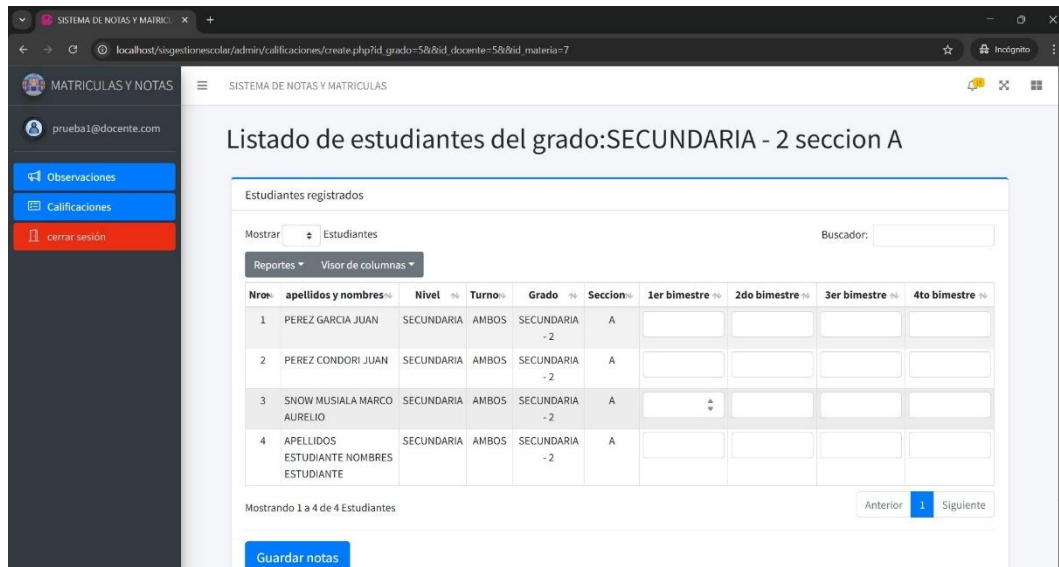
SISTEMA DE NOTAS Y MATRICU ×

localhost/sisgestionescolar/admin/calificaciones/create.php?id_grado=5&&id_docente=5&&id_materia=7

Incógnito

MATRICULAS Y NOTAS

SISTEMA DE NOTAS Y MATRICULAS

prueba1@docente.com

Observaciones

Calificaciones

cerrar sesión

Listado de estudiantes del grado:SECUNDARIA - 2 seccion A

Estudiantes registrados

Mostrar Estudiantes

Buscador:

Reportes Visor de columnas

| Nro | apellidos y nombres | Nivel | Turno | Grado | Seccion | 1er bimestre | 2do bimestre | 3er bimestre | 4to bimestre |
|---|---|---|---|---|---|---|---|---|---|
| 1 | PEREZ GARCIA JUAN | SECUNDARIA | AMBOS | SECUNDARIA - 2 | A | | | | |
| 2 | PEREZ CONDORI JUAN | SECUNDARIA | AMBOS | SECUNDARIA - 2 | A | | | | |
| 3 | SNOW MUSIALA MARCO AURELIO | SECUNDARIA | AMBOS | SECUNDARIA - 2 | A | | | | |
| 4 | APELLIDOS ESTUDIANTE NOMBRES ESTUDIANTE | SECUNDARIA | AMBOS | SECUNDARIA - 2 | A | | | | |

Mostrando 1 a 4 de 4 Estudiantes

Anterior 1 Siguiente

Guardar notas